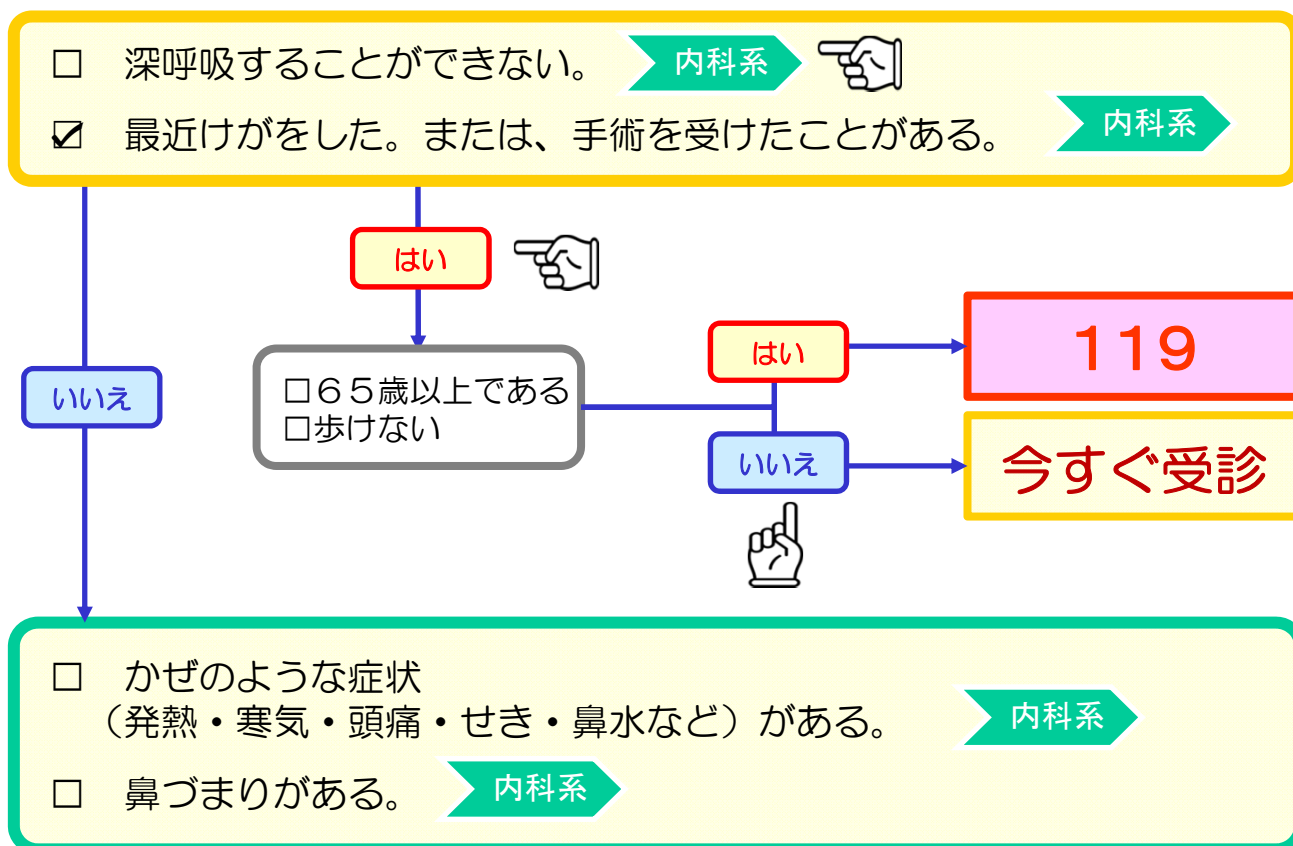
☐　深呼吸することができない。 内科系

☑　最近けがをした。または、手術を受けたことがある。 内科系

はい

☐６５歳以上である
☐歩けない

はい

119

いいえ

今すぐ受診

いいえ

☐　かぜのような症状
（発熱・寒気・頭痛・せき・鼻水など）がある。 内科系

☐　鼻づまりがある。 内科系